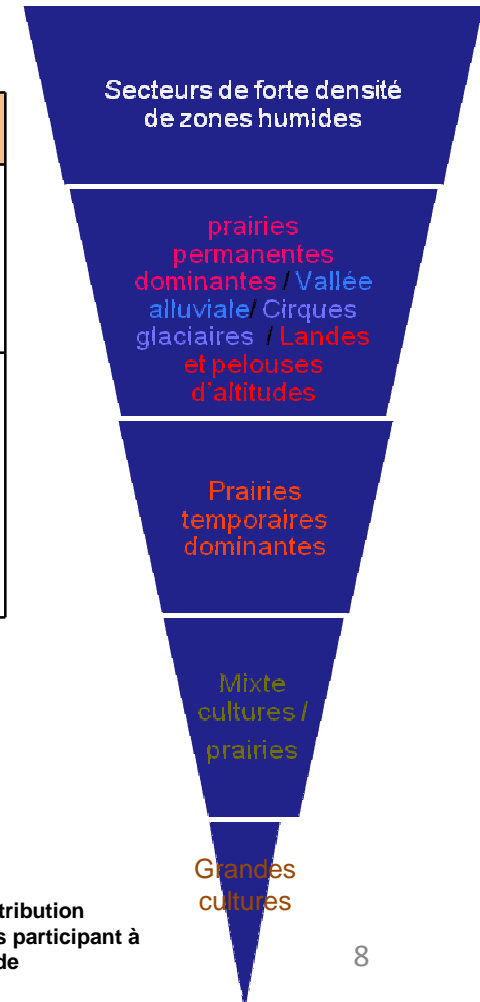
Secteurs de forte densité de zones humides

prairies permanentes dominantes / Vallée alluviale/ Cirques glaciaires / Landes et pelouses d'altitudes

Prairies temporaires dominantes

Mixte cultures / prairies

Grandes cultures

tribution
s participant à
de

8